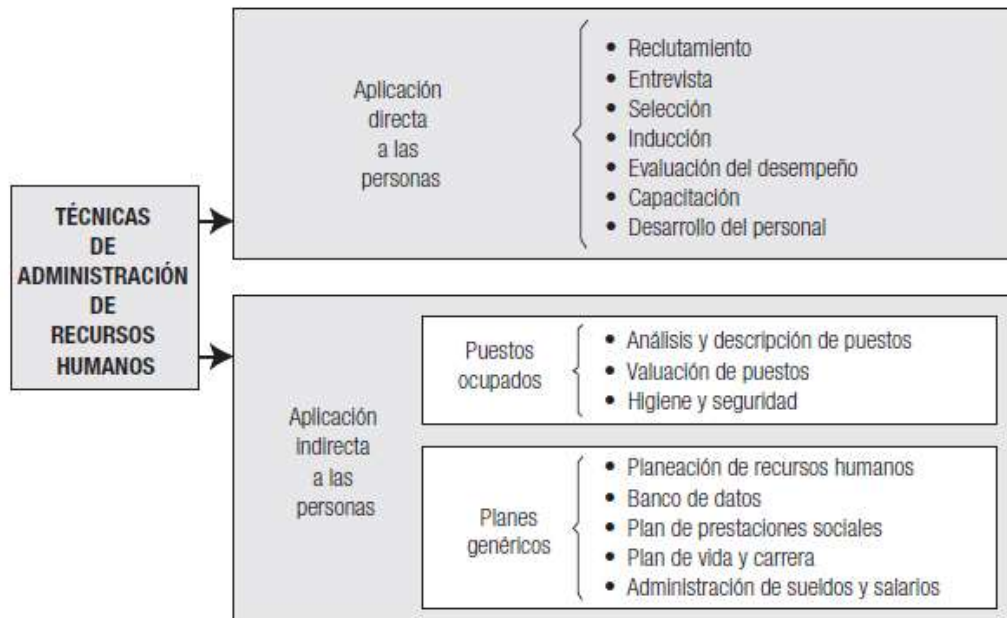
TÉCNICAS DE ADMINISTRACIÓN DE RECURSOS HUMANOS

Aplicación directa a las personas

- Reclutamiento
- Entrevista
- Selección
- Inducción
- Evaluación del desempeño
- Capacitación
- Desarrollo del personal

Aplicación indirecta a las personas

Puestos ocupados

- Análisis y descripción de puestos
- Valuación de puestos
- Higiene y seguridad

Planes genéricos

- Planeación de recursos humanos
- Banco de datos
- Plan de prestaciones sociales
- Plan de vida y carrera
- Administración de sueldos y salarios